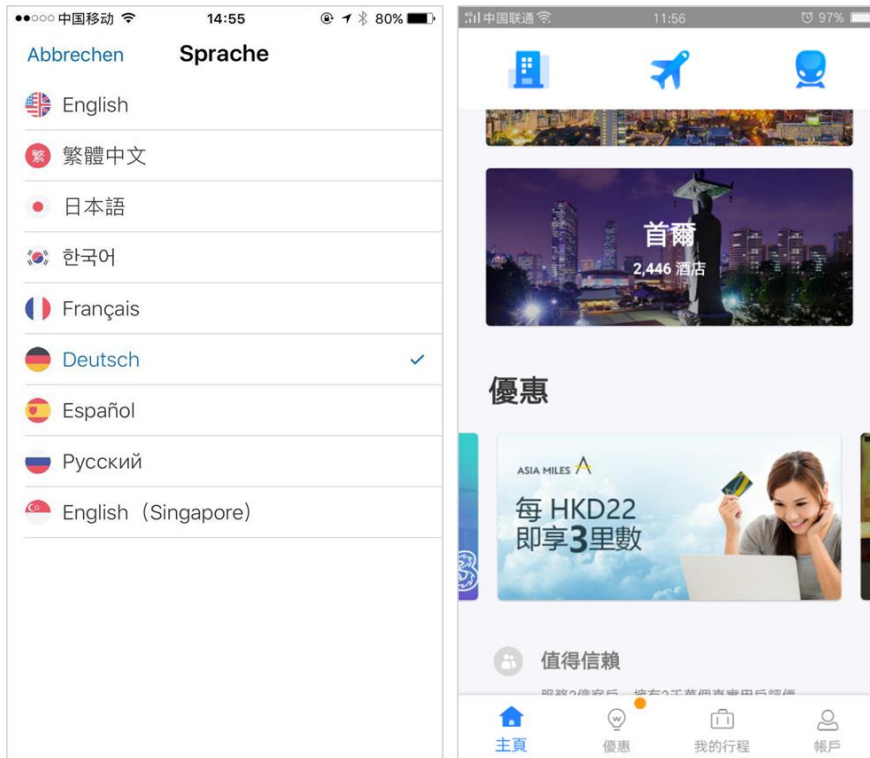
●●○○○ 中国移动 14:55 80%

Abbrechen Sprache

English

繁 繁體中文

日本語

한국어

Français

Deutsch ✓

Español

Русский

English (Singapore)

中国联通 11:56 97%

首爾
2,446 酒店

優惠

ASIA MILES

每 HKD22
即享3里數

值得信賴

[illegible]

主頁 優惠 我的行程 帳戶